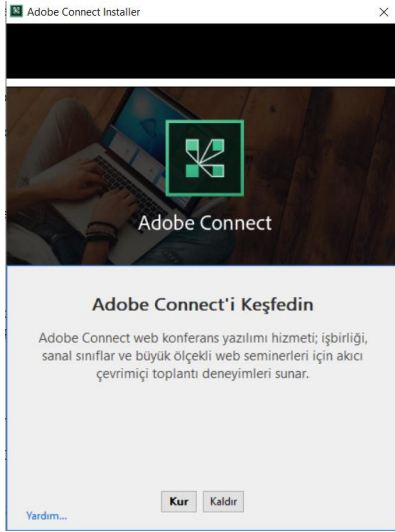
Adobe Connect Installer

×

Adobe Connect

Adobe Connect'i Keşfedin

Adobe Connect web konferans yazılımı hizmeti; işbirliği, sanal sınıflar ve büyük ölçekli web seminerleri için akıcı çevrimiçi toplantı deneyimleri sunar.

Yardım...

Kur

Kaldır